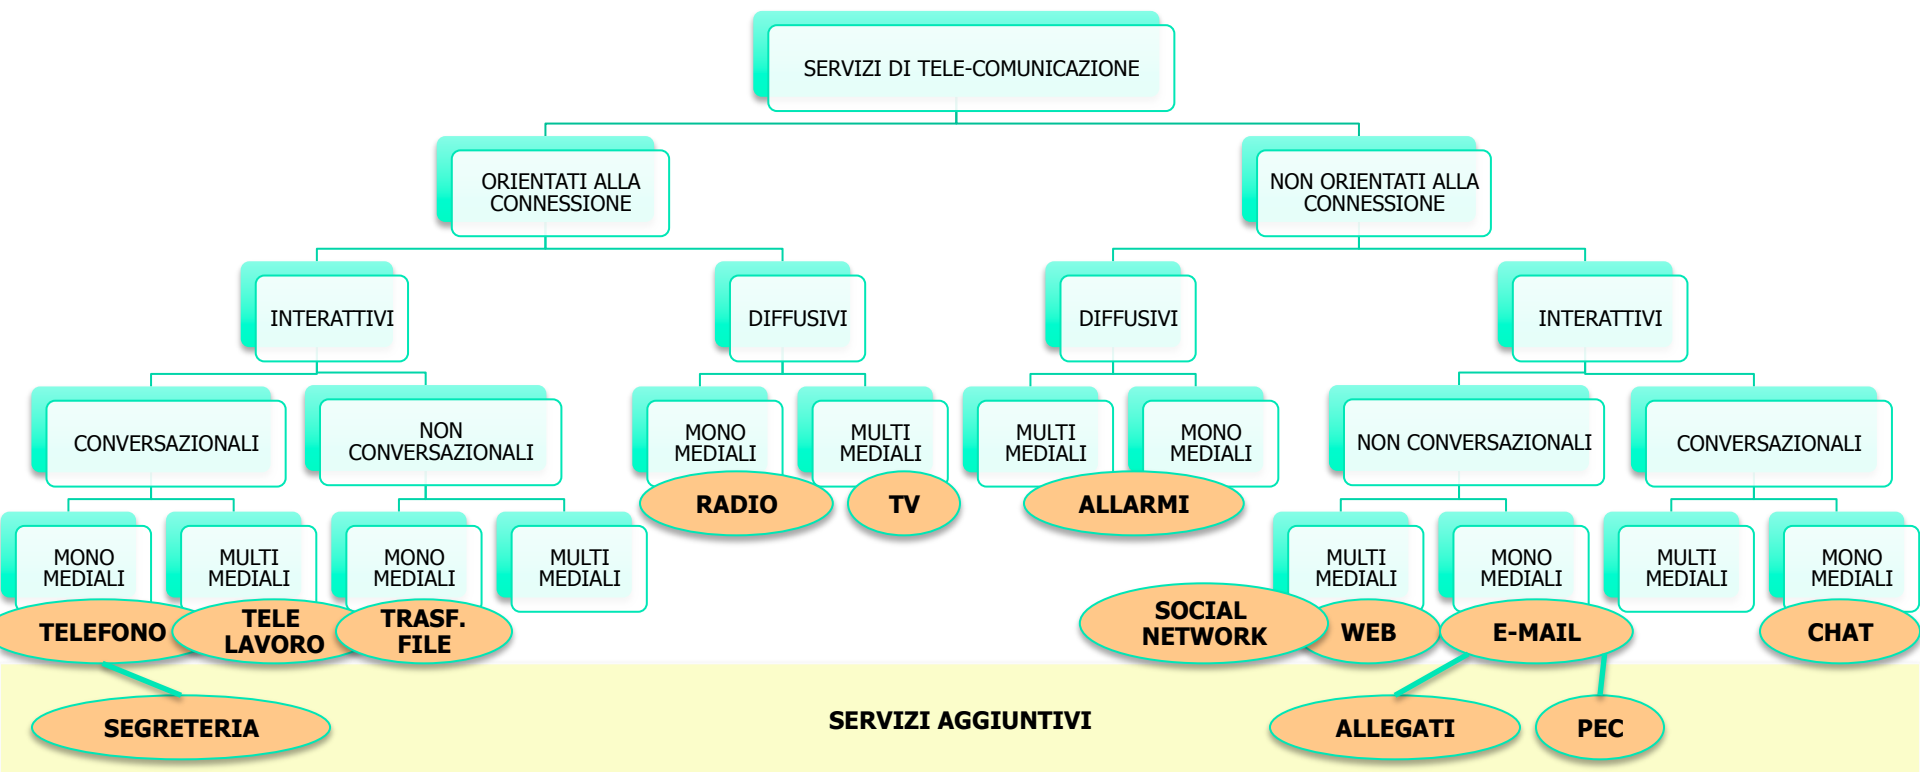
SERVIZI DI TELE-COMUNICAZIONE

ORIENTATI ALLA CONNESSIONE

NON ORIENTATI ALLA CONNESSIONE

INTERATTIVI

DIFFUSIVI

DIFFUSIVI

INTERATTIVI

CONVERSAZIONALI

NON CONVERSAZIONALI

MONO MEDIALI

MULTI MEDIALI

MULTI MEDIALI

MONO MEDIALI

NON CONVERSAZIONALI

CONVERSAZIONALI

RADIO

TV

ALLARMI

MONO MEDIALI

MULTI MEDIALI

MONO MEDIALI

MULTI MEDIALI

MULTI MEDIALI

MONO MEDIALI

MULTI MEDIALI

MONO MEDIALI

TELEFONO

TELE LAVORO

TRASF. FILE

SOCIAL NETWORK

WEB

E-MAIL

CHAT

SEGRETERIA

SERVIZI AGGIUNTIVI

ALLEGATI

PEC